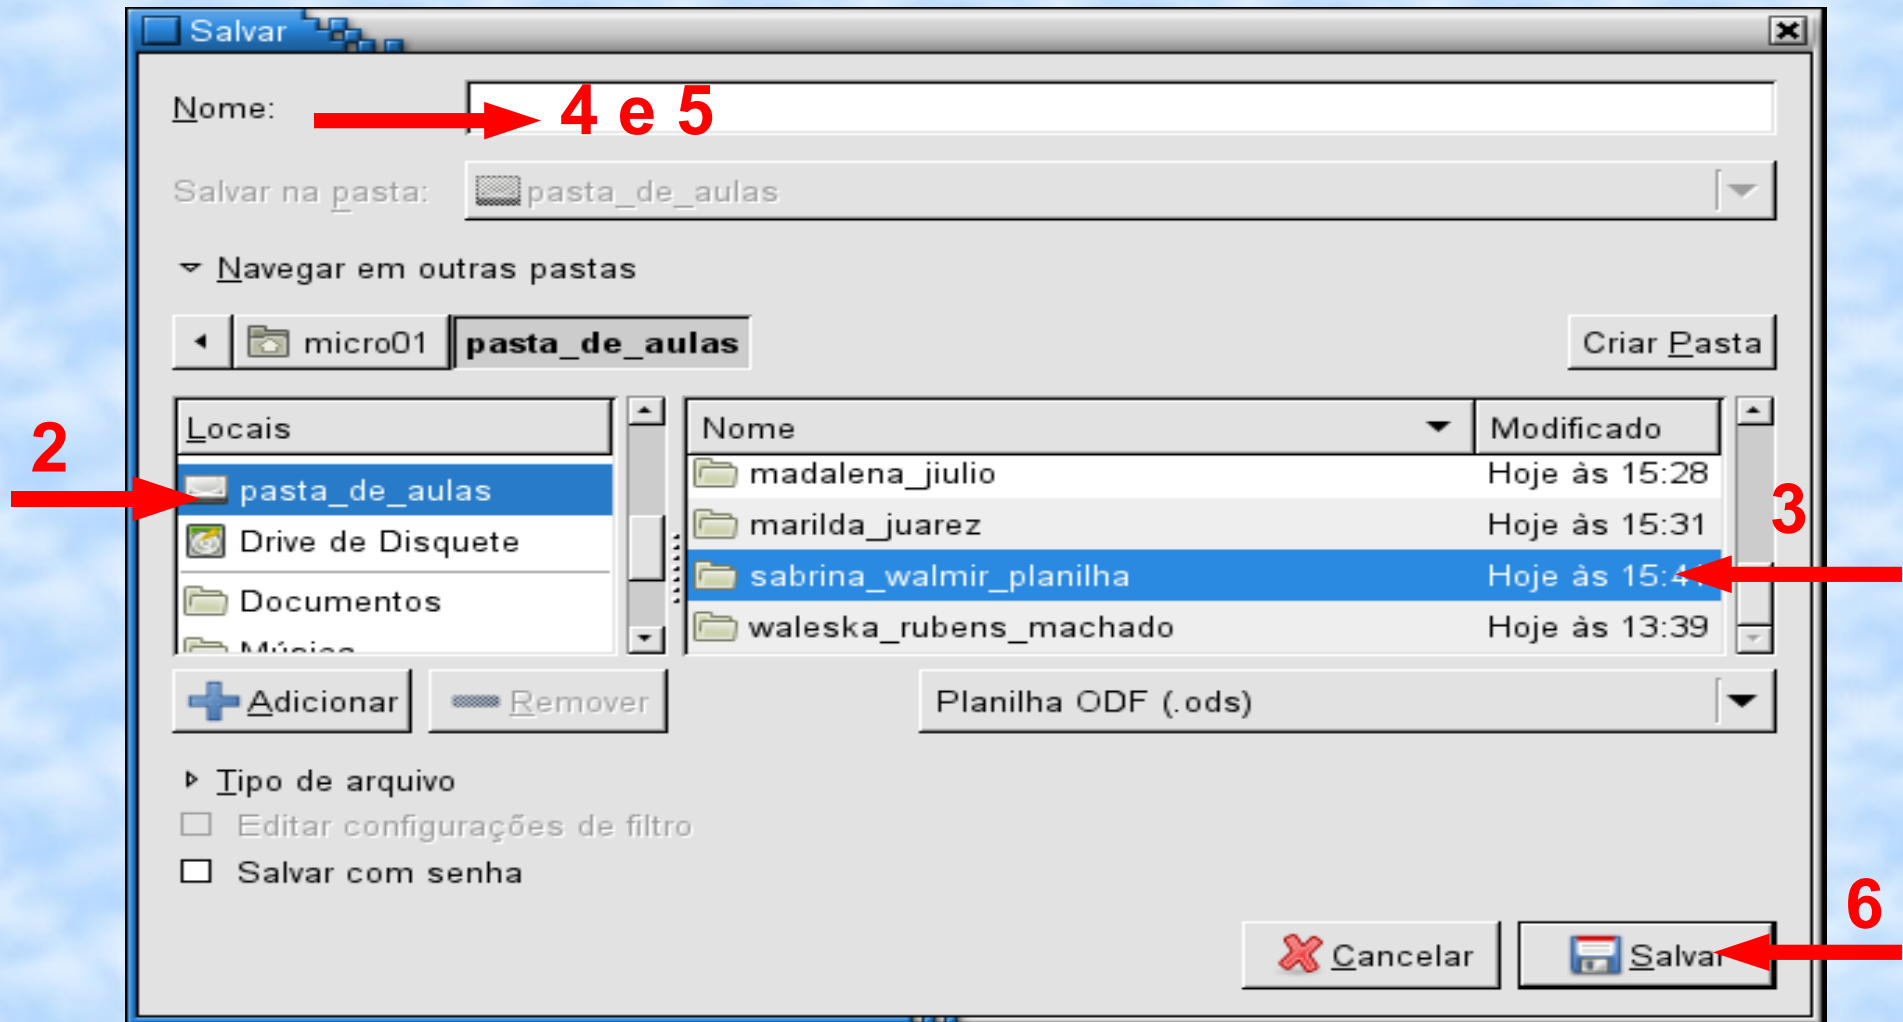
Salvar

Nome:

4 e 5

Salvar na pasta: pasta_de_aulas

Navegar em outras pastas

micro01 pasta_de_aulas

Criar Pasta

| Locais |
|---|
| pasta_de_aulas |
| Drive de Disquete |
| Documentos |
| Músicas |

2

| Nome | Modificado |
|---|---|
| madalena_jiulio | Hoje às 15:28 |
| marilda_juarez | Hoje às 15:31 |
| sabrina_walmir_planilha | Hoje às 15:4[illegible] |
| waleska_rubens_machado | Hoje às 13:39 |

3

Adicionar Remover

Planilha ODF (.ods)

Tipo de arquivo

Editar configurações de filtro

Salvar com senha

6

Cancelar Salvar